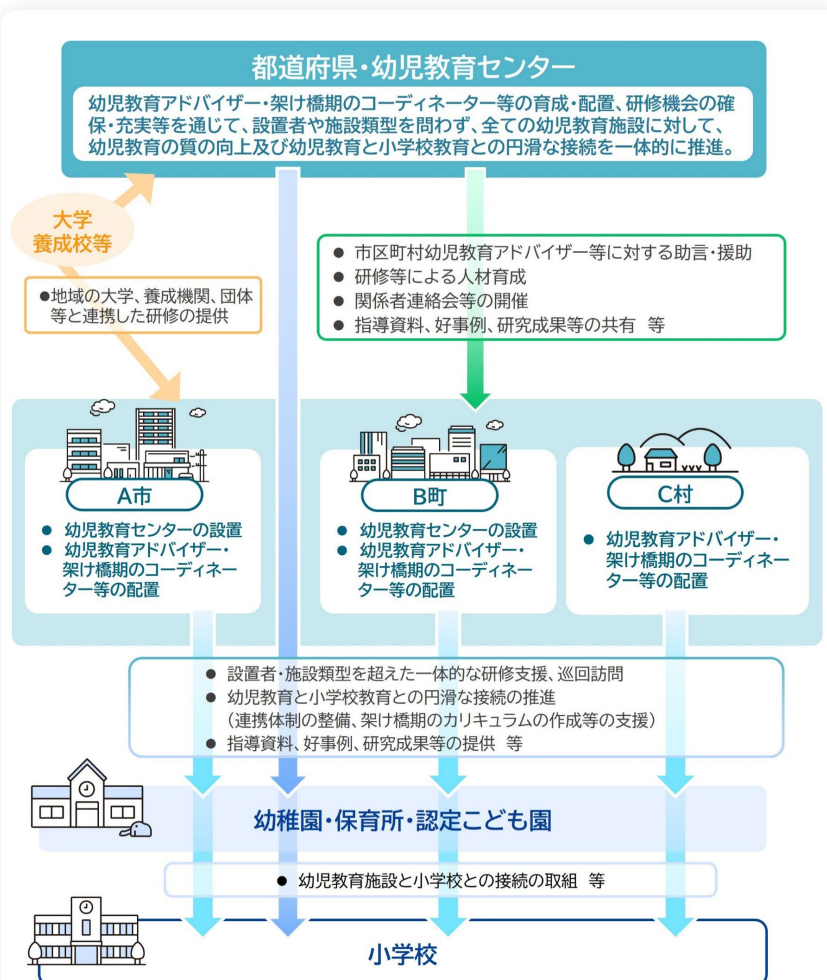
都道府県・幼児教育センター

幼児教育アドバイザー・架け橋期のコーディネーター等の育成・配置、研修機会の確保・充実等を通じて、設置者や施設類型を問わず、全ての幼児教育施設に対して、幼児教育の質の向上及び幼児教育と小学校教育との円滑な接続を一体的に推進。

大学
養成校等

●地域の大学、養成機関、団体等と連携した研修の提供

● 市区町村幼児教育アドバイザー等に対する助言・援助
● 研修等による人材育成
● 関係者連絡会等の開催
● 指導資料、好事例、研究成果等の共有 等

A市

● 幼児教育センターの設置
● 幼児教育アドバイザー・架け橋期のコーディネーター等の配置

B町

● 幼児教育センターの設置
● 幼児教育アドバイザー・架け橋期のコーディネーター等の配置

C村

● 幼児教育アドバイザー・架け橋期のコーディネーター等の配置

● 設置者・施設類型を超えた一体的な研修支援、巡回訪問
● 幼児教育と小学校教育との円滑な接続の推進
（連携体制の整備、架け橋期のカリキュラムの作成等の支援）
● 指導資料、好事例、研究成果等の提供 等

幼稚園・保育所・認定こども園

● 幼児教育施設と小学校との接続の取組 等

小学校